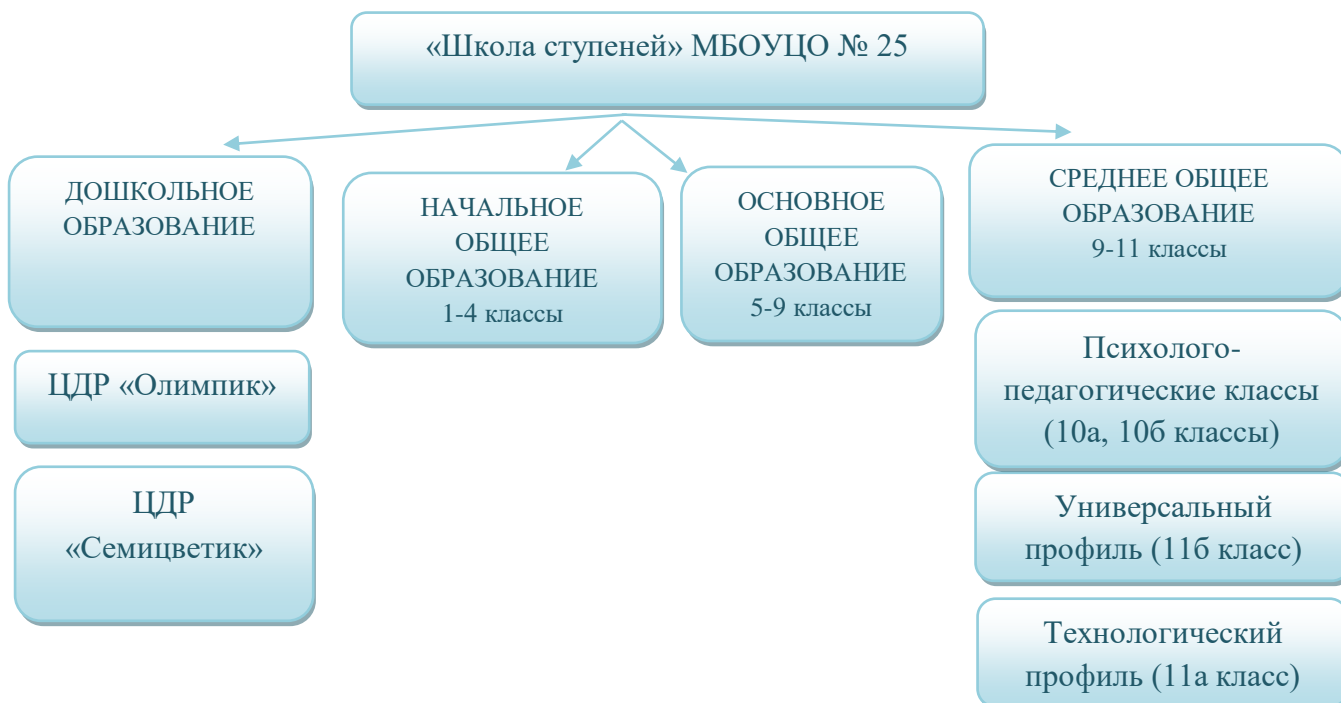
«Школа ступеней» МБОУЦО № 25

ДОШКОЛЬНОЕ ОБРАЗОВАНИЕ

ЦДР «Олимпик»

ЦДР «Семицветик»

НАЧАЛЬНОЕ ОБЩЕЕ ОБРАЗОВАНИЕ 1-4 классы

ОСНОВНОЕ ОБЩЕЕ ОБРАЗОВАНИЕ 5-9 классы

СРЕДНЕЕ ОБЩЕЕ ОБРАЗОВАНИЕ 9-11 классы

Психолого-педагогические классы (10а, 10б классы)

Универсальный профиль (11б класс)

Технологический профиль (11а класс)